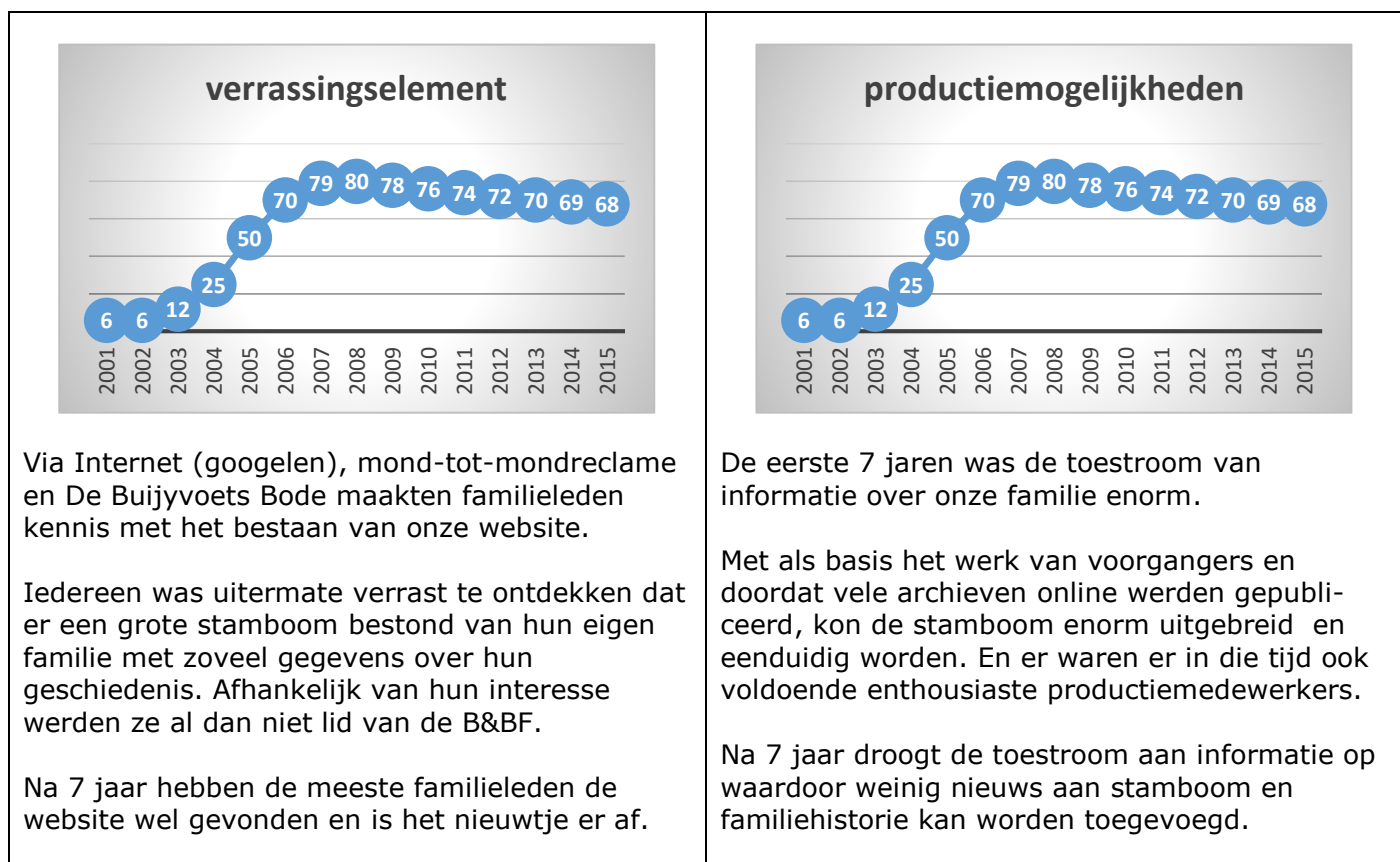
verrassingselement

6 6 12 25 50 70 79 80 78 76 74 72 70 69 68

2001 2002 2003 2004 2005 2006 2007 2008 2009 2010 2011 2012 2013 2014 2015

Via Internet (googelen), mond-tot-mondreclame en De Buijyvoets Bode maakten familieleden kennis met het bestaan van onze website.

Iedereen was uitermate verrast te ontdekken dat er een grote stamboom bestond van hun eigen familie met zoveel gegevens over hun geschiedenis. Afhankelijk van hun interesse werden ze al dan niet lid van de B&BF.

Na 7 jaar hebben de meeste familieleden de website wel gevonden en is het nieuwtje er af.

productiemogelijkheden

6 6 12 25 50 70 79 80 78 76 74 72 70 69 68

2001 2002 2003 2004 2005 2006 2007 2008 2009 2010 2011 2012 2013 2014 2015

De eerste 7 jaren was de toestroom van informatie over onze familie enorm.

Met als basis het werk van voorgangers en doordat vele archieven online werden gepubliceerd, kon de stamboom enorm uitgebreid en eenduidig worden. En er waren er in die tijd ook voldoende enthousiaste productiemedewerkers.

Na 7 jaar droogt de toestroom aan informatie op waardoor weinig nieuws aan stamboom en familiehistorie kan worden toegevoegd.